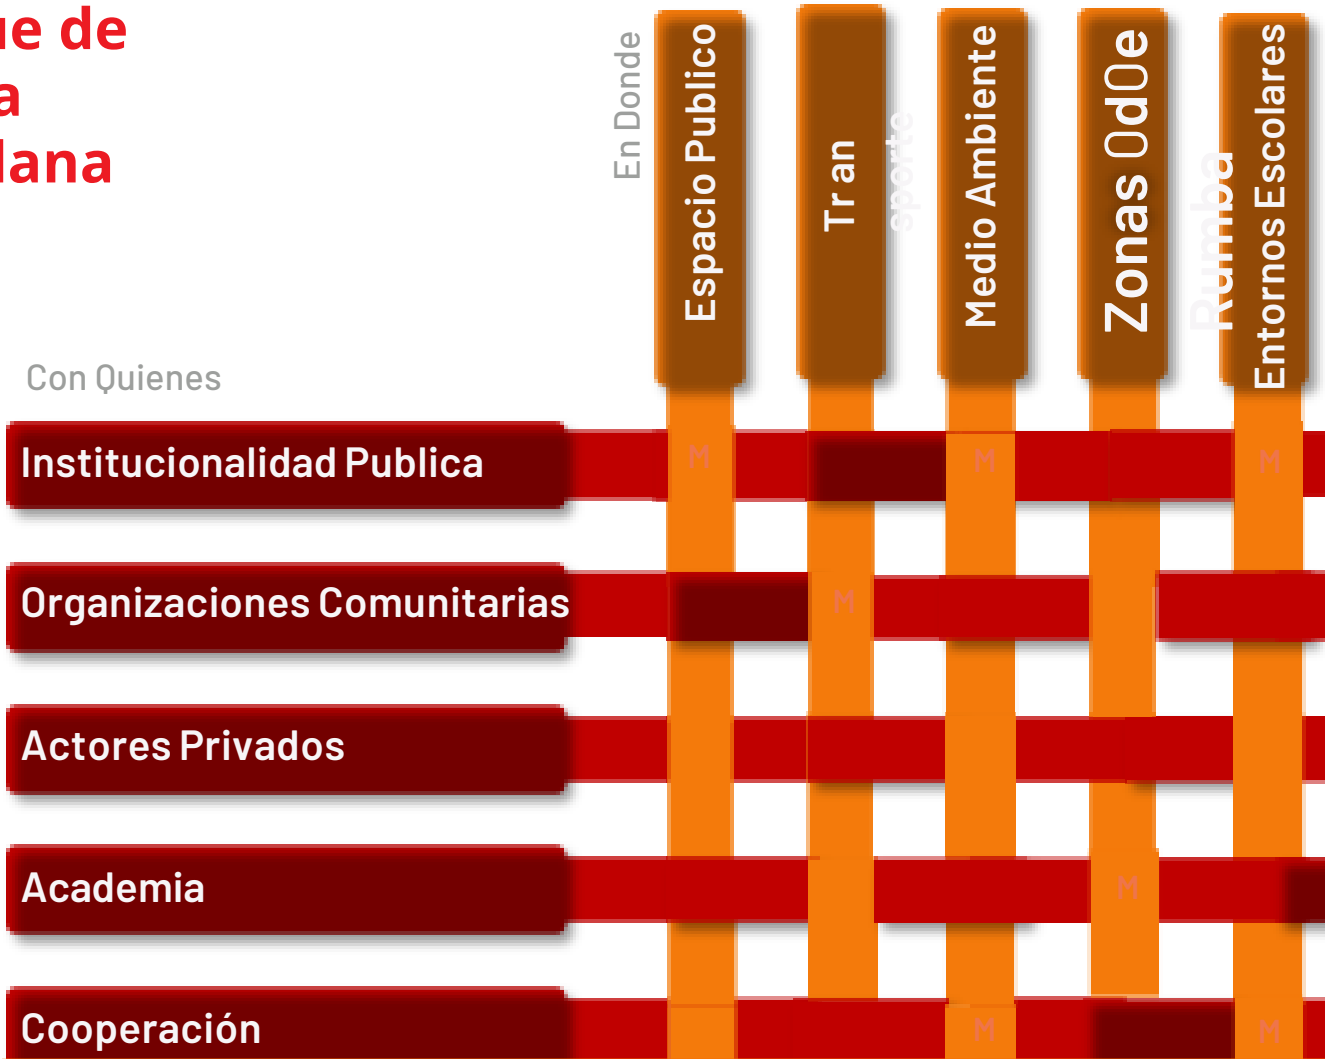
ue de
a
lana

En Donde

Espacio Publico

Tr an sporte

Medio Ambiente

Zonas OdOe Rumba

Entornos Escolares

Con Quienes

Institucionalidad Publica

M

M

M

Organizaciones Comunitarias

M

Actores Privados

Academia

M

Cooperación

M

M